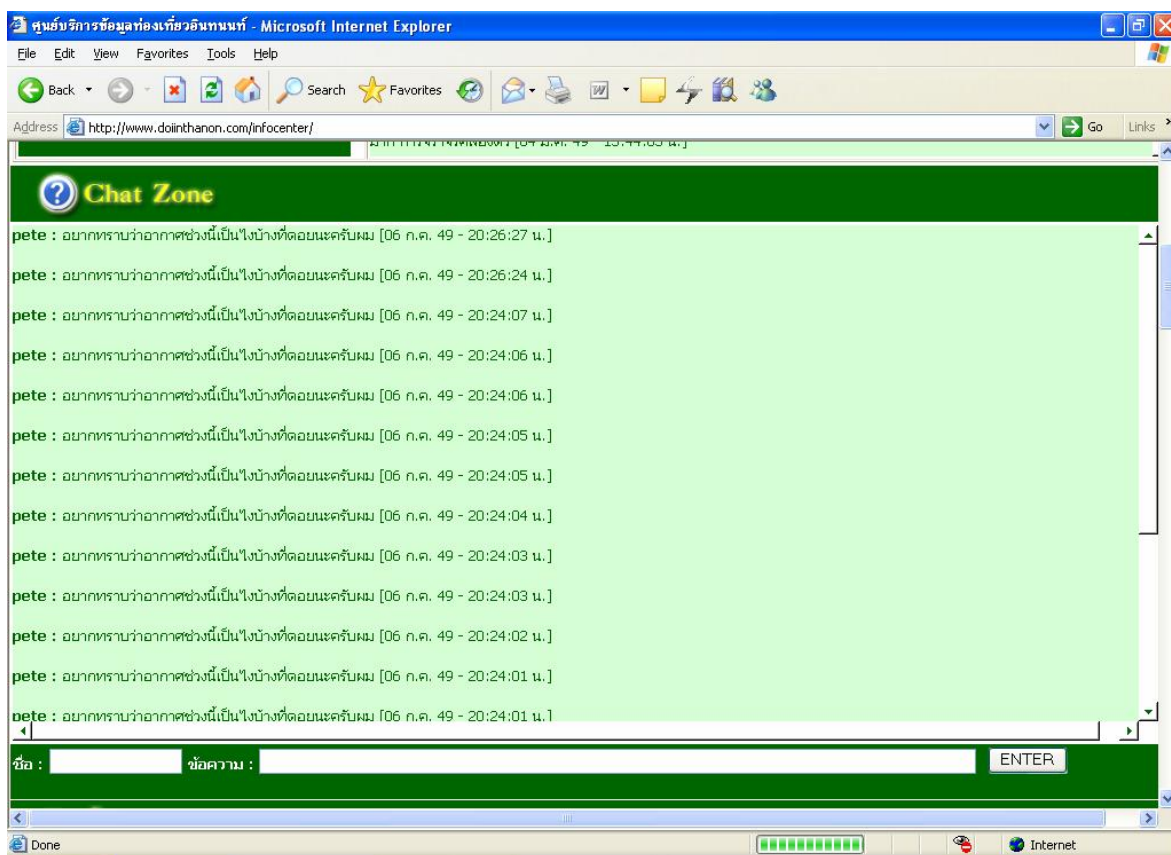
ศูนย์บริการข้อมูลท่องเที่ยวอินทนนท์ - Microsoft Internet Explorer

File Edit View Favorites Tools Help

Back Search Favorites

Address http://www.doiinthanon.com/infocenter/ Go Links

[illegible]

Chat Zone

pete : อยากทราบว่าอากาศช่วงนี้เป็นไงบ้างที่ดอยนะครับผม [06 ก.ค. 49 - 20:26:27 น.]

pete : อยากทราบว่าอากาศช่วงนี้เป็นไงบ้างที่ดอยนะครับผม [06 ก.ค. 49 - 20:26:24 น.]

pete : อยากทราบว่าอากาศช่วงนี้เป็นไงบ้างที่ดอยนะครับผม [06 ก.ค. 49 - 20:24:07 น.]

pete : อยากทราบว่าอากาศช่วงนี้เป็นไงบ้างที่ดอยนะครับผม [06 ก.ค. 49 - 20:24:06 น.]

pete : อยากทราบว่าอากาศช่วงนี้เป็นไงบ้างที่ดอยนะครับผม [06 ก.ค. 49 - 20:24:06 น.]

pete : อยากทราบว่าอากาศช่วงนี้เป็นไงบ้างที่ดอยนะครับผม [06 ก.ค. 49 - 20:24:05 น.]

pete : อยากทราบว่าอากาศช่วงนี้เป็นไงบ้างที่ดอยนะครับผม [06 ก.ค. 49 - 20:24:05 น.]

pete : อยากทราบว่าอากาศช่วงนี้เป็นไงบ้างที่ดอยนะครับผม [06 ก.ค. 49 - 20:24:04 น.]

pete : อยากทราบว่าอากาศช่วงนี้เป็นไงบ้างที่ดอยนะครับผม [06 ก.ค. 49 - 20:24:03 น.]

pete : อยากทราบว่าอากาศช่วงนี้เป็นไงบ้างที่ดอยนะครับผม [06 ก.ค. 49 - 20:24:03 น.]

pete : อยากทราบว่าอากาศช่วงนี้เป็นไงบ้างที่ดอยนะครับผม [06 ก.ค. 49 - 20:24:02 น.]

pete : อยากทราบว่าอากาศช่วงนี้เป็นไงบ้างที่ดอยนะครับผม [06 ก.ค. 49 - 20:24:01 น.]

pete : อยากทราบว่าอากาศช่วงนี้เป็นไงบ้างที่ดอยนะครับผม [06 ก.ค. 49 - 20:24:01 น.]

ชื่อ : ข้อความ : ENTER

Done Internet